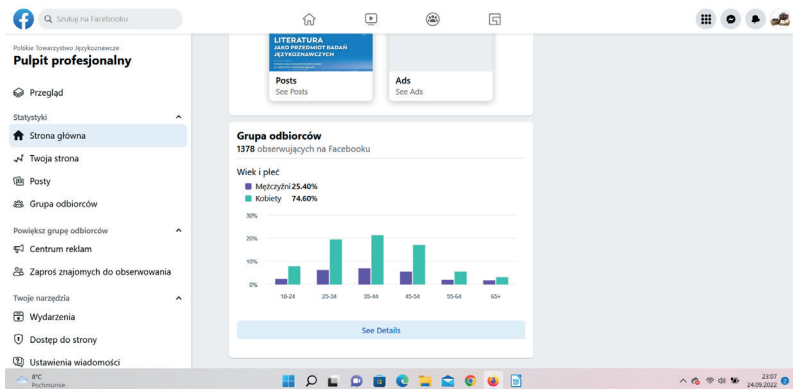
Szukaj na Facebooku

Polskie Towarzystwo Językoznawcze
Pulpit profesjonalny

Przegląd

Statystyki

Strona główna

Twoja strona

Posty

Grupa odbiorców

Powiększ grupę odbiorców

Centrum reklam

Zaproś znajomych do obserwowania

Twoje narzędzia

Wydarzenia

Dostęp do strony

Ustawienia wiadomości

LITERATURA JAKO PRZEDMIOT BADAŃ JĘZYKOZNAWCZYCH

Posts
See Posts

Ads
See Ads

Grupa odbiorców
1378 obserwujących na Facebooku

Wiek i płeć
Mężczyźni 25.40%
Kobiety 74.60%

30%
20%
10%
0%

18-24 25-34 35-44 45-54 55-64 65+

See Details

8°C
Pochmurnie

23:07
24.09.2022